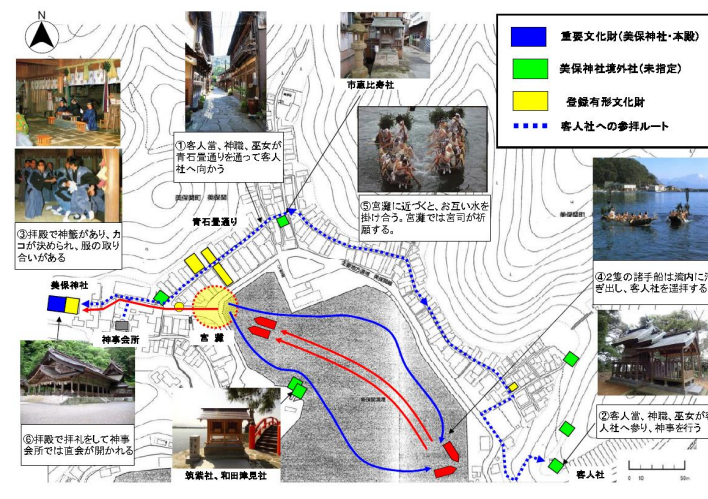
N

重要文化財(美保神社・本殿)

美保神社境外社(未指定)

登録有形文化財

客人社への参拝ルート

市恵比寿社

①客人当、神職、巫女が青石畳通りを通って客人社へ向かう

③拝殿で神籤があり、カコが決められ、服の取り合いがある

青石畳通り

⑤宮灘に近づくと、お互い水を掛け合う。宮灘では宮司が祈願する。

④2隻の諸手船は湾内に漕ぎ出し、客人社を遥拝する

美保神社

神事会所

宮灘

⑥拝殿で拝礼をして神事会所では直会が開かれる

筑紫社、和田津見社

②客人当、神職、巫女が客人社へ参り、神事を行う

客人社

0 10 50m